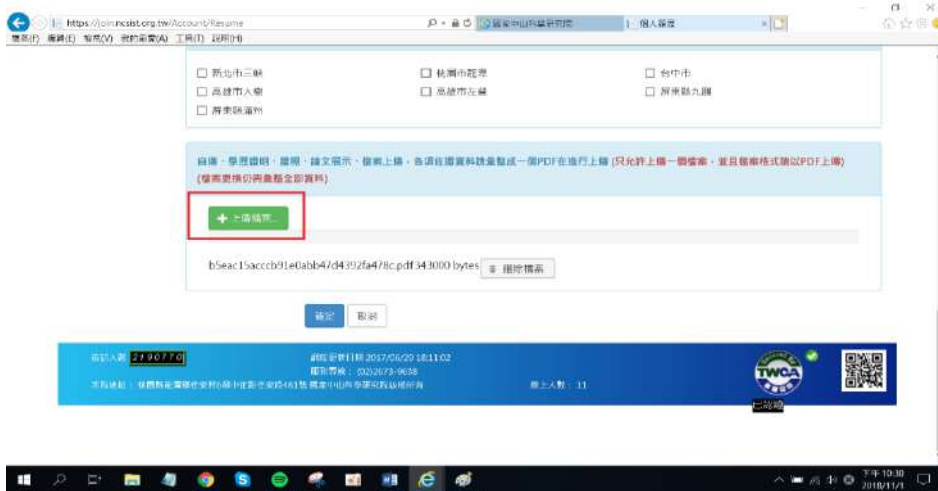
https://join.ncsist.org.tw/Account/Resume
國家中山科學研究院
個人履歷
檔案(F) 編輯(E) 檢視(V) 我的最愛(A) 工具(T) 說明(H)

☐ 新北市三峽 ☐ 桃園市龍潭 ☐ 台中市
☐ 高雄市大樹 ☐ 高雄市左營 ☐ 屏東縣九鵬
☐ 屏東縣滿州

自傳、學歷證明、證照、論文摘示、檔案上傳，各項佐證資料請整成一個PDF在進行上傳 (只允許上傳一個檔案，並且檔案格式僅以PDF上傳)
(檔案更換仍需重新全部資料)

+ 上傳檔案...

b5eac15acccb91e0abb47d4392fa478c.pdf 343000 bytes 刪除檔案

確定 取消

造訪人數 2190770
網站最新日期 2017/06/20 18:11:02
服務專線：(02)2673-9638
本院地址：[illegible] 國家中山科學研究院版權所有
線上人數：11
TWCA
已通過

下午 10:30
2018/11/1